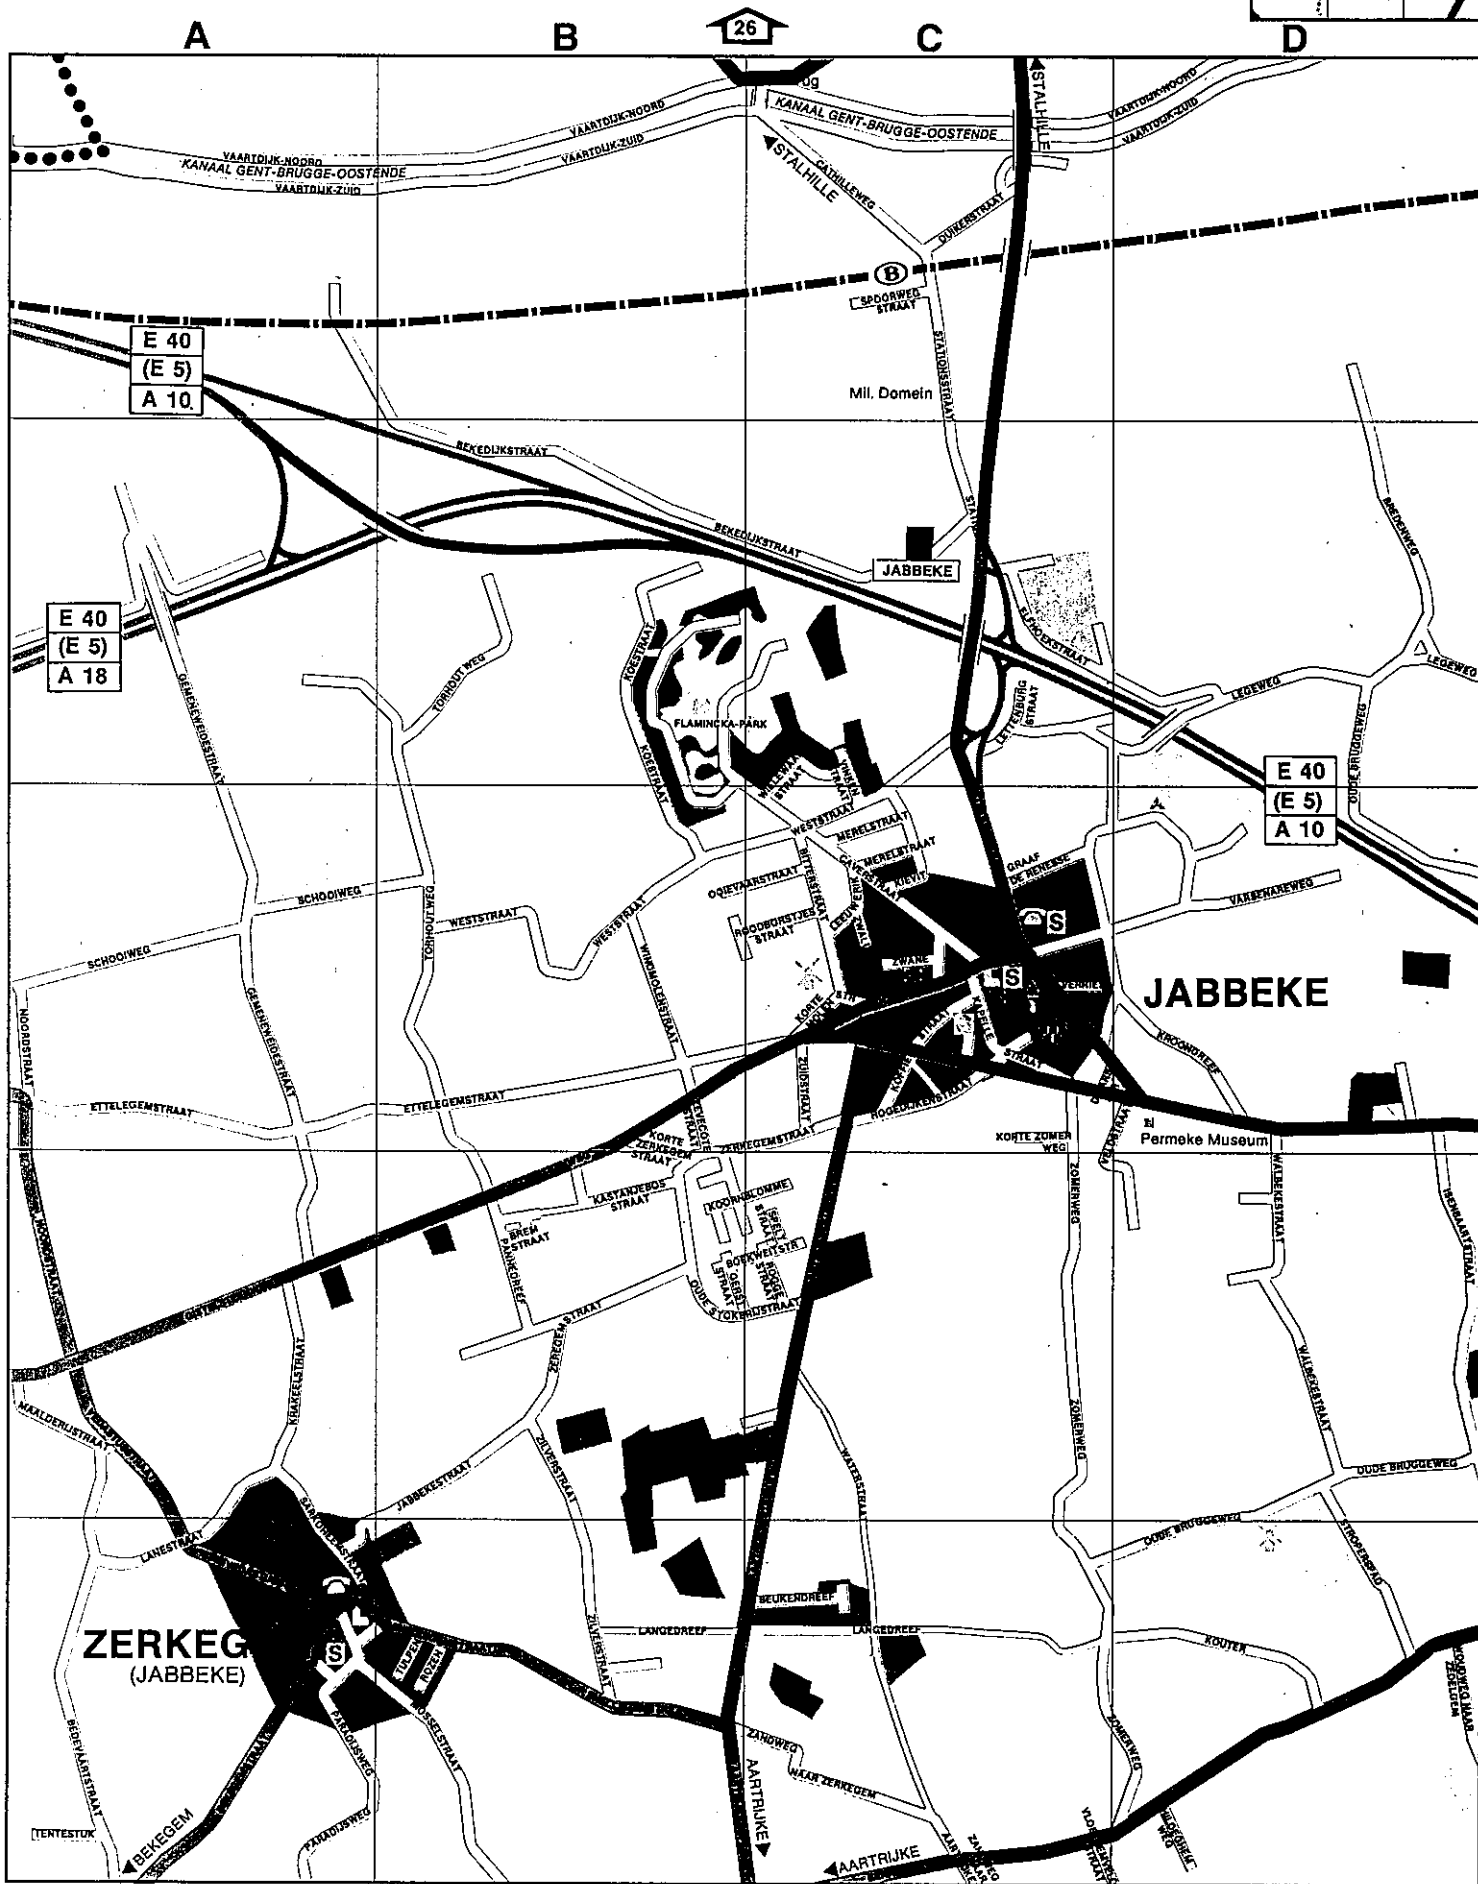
A
B
26
C
D
VAARTDIJK-NOORD
KANAAL GENT-BRUGGE-OOSTENDE
VAARTDIJK-ZUID
VAARTDIJK-NOORD
VAARTDIJK-ZUID
KANAAL GENT-BRUGGE-OOSTENDE
STALHILLE
CATHILLEWEG
STALHILLE
DUIKERSTRAAT
VAARTDIJK-NOORD
VAARTDIJK-ZUID
SPOORWEG STRAAT
STATIONSSTRAAT
Mil. Domein
E 40
(E 5)
A 10
BEKEDIJKSTRAAT
BEKEDIJKSTRAAT
JABBEKE
E 40
(E 5)
A 18
GEMENEWEIDESTRAAT
TORHOUTWEG
KOESTRAAT
FLAMINCKA-PARK
KOESTRAAT
WILLEWAAL STRAAT
VINKEN STRAAT
ELFHOEKSTRAAT
LETTENBURG STRAAT
LEGEWEG
LEGEWEG
OUDE BRUGGEWEG
BREDEWEG
E 40
(E 5)
A 10
WESTSTRAAT
MERELSTRAAT
MERELSTRAAT
KIEVIT
GRAAF DE HENENSE
VARSENAREWEG
SCHOOIWEG
SCHOOIWEG
TORHOUTWEG
WESTSTRAAT
WESTSTRAAT
OOIEVAARSTRAAT
BITTERSTRAAT
LEEUWERIK
ROODBORSTJES STRAAT
WINDMOLENSTRAAT
ZWANE
KORTE MOLEN STR
S
S
JABBEKE
KAPELLE STRAAT
KROONDREEF
NOORDSTRAAT
GEMENEWEIDESTRAAT
ETTELEGEMSTRAAT
ETTELEGEMSTRAAT
ZUIDSTRAAT
KORTE ZERKEGEM STRAAT
ZERKEGEMSTRAAT
HOGEDIJKENSTRAAT
KORTE ZOMERWEG
Permeke Museum
ZOMERWEG
WALBEKESTRAAT
KASTANJEBOS STRAAT
KOORNBLOMME
SPELT STRAAT
BOEKWEITSTR
BREM STRAAT
PANNEDREEF
OUDE STOKERIJSTRAAT
ZEREGEMSTRAAT
KRAKEELSTRAAT
MAALDERIJSTRAAT
ZILVERSTRAAT
WATERSTRAAT
ZOMERWEG
WALBEKESTRAAT
OUDE BRUGGEWEG
JABBEKESTRAAT
LANESTRAAT
OUDE BRUGGEWEG
STROPERSTRAAT
BEUKENDREEF
LANGEDREEF
LANGEDREEF
KOUTER
ZERKEGEM
(JABBEKE)
S
TULPEN
ROZEN
ZILVERSTRAAT
ZANDWEG
NAAR ZERKEGEM
AARTRIJKE
ZOMERWEG
BEDEVAARTSTRAAT
PARADIJSWEG
MOSSELSTRAAT
PARADIJSWEG
TENTESTUK
BEKEGEM
AARTRIJKE